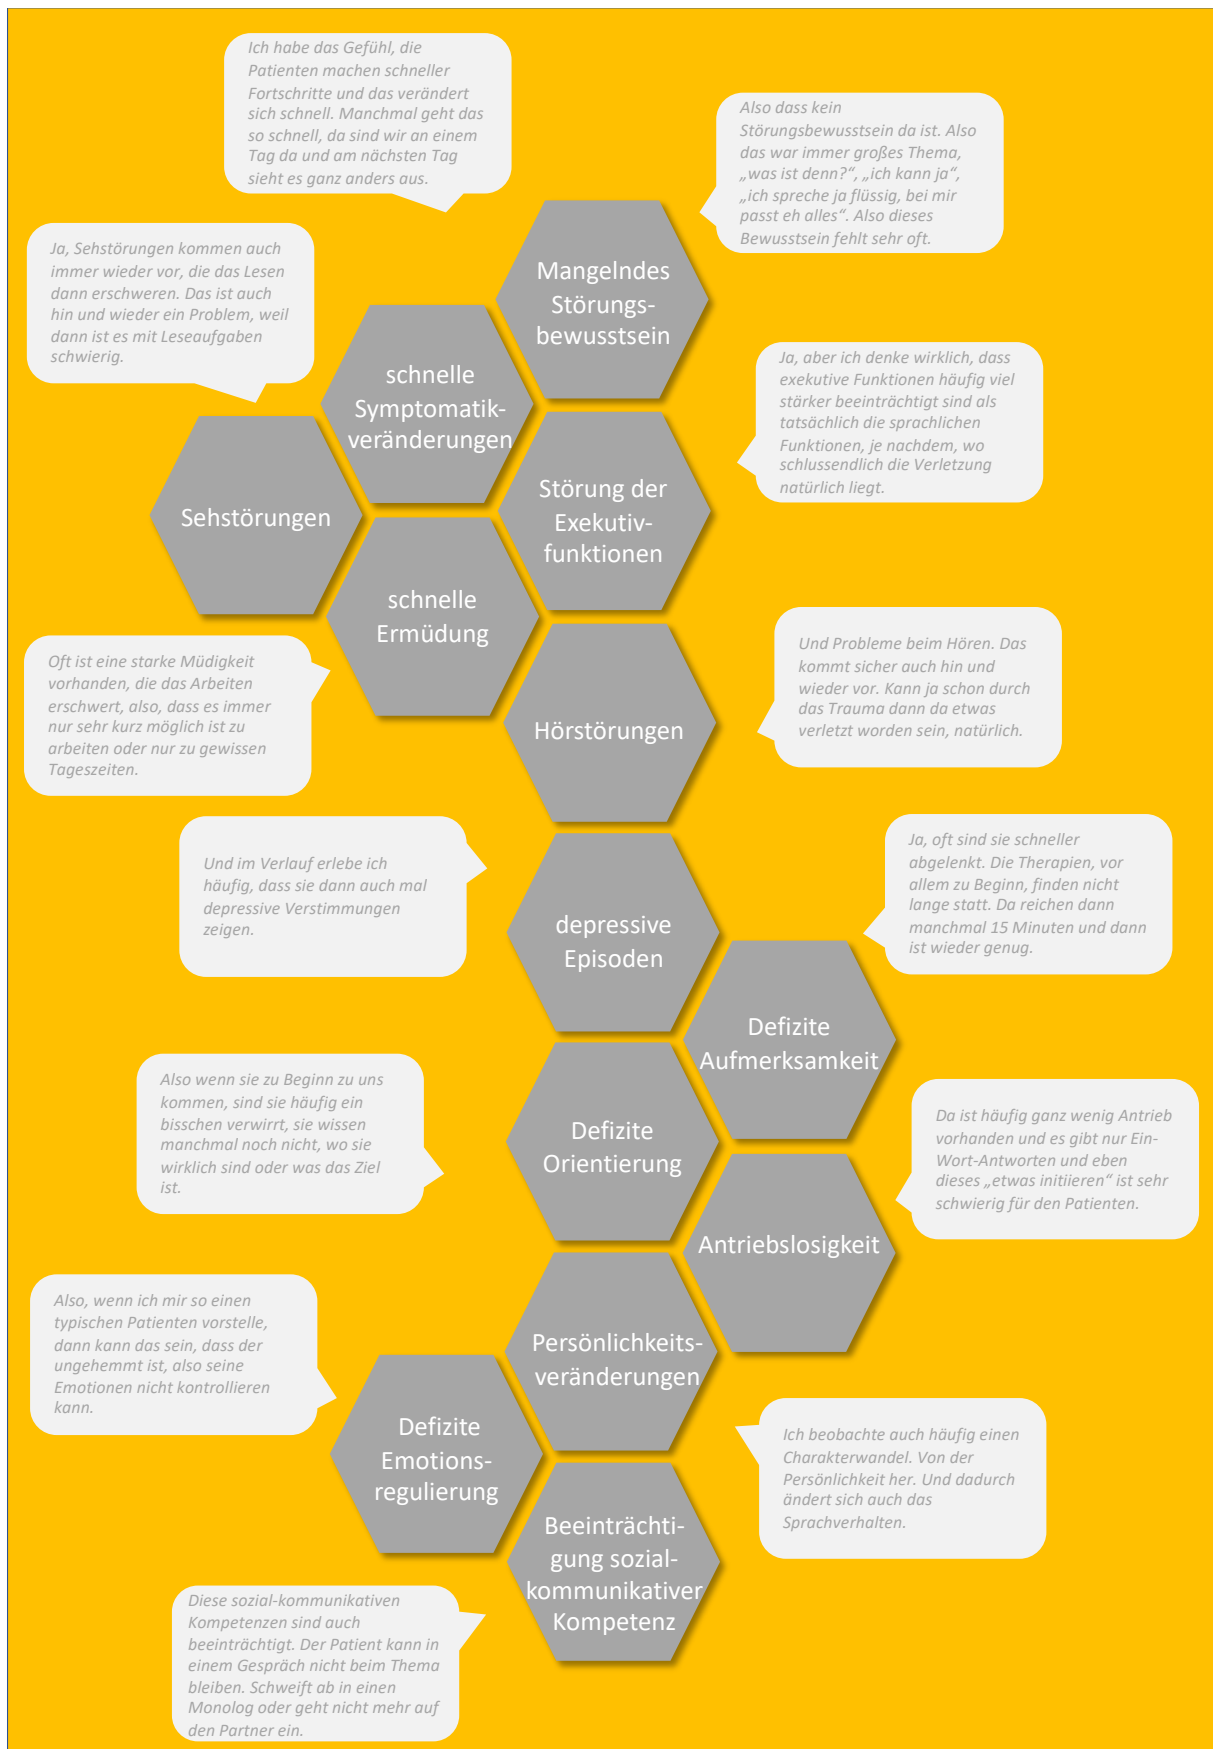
Ich habe das Gefühl, die Patienten machen schneller Fortschritte und das verändert sich schnell. Manchmal geht das so schnell, da sind wir an einem Tag da und am nächsten Tag sieht es ganz anders aus.

Also dass kein Störungsbewusstsein da ist. Also das war immer großes Thema, „was ist denn?“, „ich kann ja“, „ich spreche ja flüssig, bei mir passt eh alles“. Also dieses Bewusstsein fehlt sehr oft.

Ja, Sehstörungen kommen auch immer wieder vor, die das Lesen dann erschweren. Das ist auch hin und wieder ein Problem, weil dann ist es mit Leseaufgaben schwierig.

Mangelndes Störungsbewusstsein

schnelle Symptomatikveränderungen

Ja, aber ich denke wirklich, dass exekutive Funktionen häufig viel stärker beeinträchtigt sind als tatsächlich die sprachlichen Funktionen, je nachdem, wo schlussendlich die Verletzung natürlich liegt.

Sehstörungen

Störung der Exekutivfunktionen

schnelle Ermüdung

Oft ist eine starke Müdigkeit vorhanden, die das Arbeiten erschwert, also, dass es immer nur sehr kurz möglich ist zu arbeiten oder nur zu gewissen Tageszeiten.

Und Probleme beim Hören. Das kommt sicher auch hin und wieder vor. Kann ja schon durch das Trauma dann da etwas verletzt worden sein, natürlich.

Hörstörungen

Und im Verlauf erlebe ich häufig, dass sie dann auch mal depressive Verstimmungen zeigen.

Ja, oft sind sie schneller abgelenkt. Die Therapien, vor allem zu Beginn, finden nicht lange statt. Da reichen dann manchmal 15 Minuten und dann ist wieder genug.

depressive Episoden

Defizite Aufmerksamkeit

Also wenn sie zu Beginn zu uns kommen, sind sie häufig ein bisschen verwirrt, sie wissen manchmal noch nicht, wo sie wirklich sind oder was das Ziel ist.

Defizite Orientierung

Da ist häufig ganz wenig Antrieb vorhanden und es gibt nur Ein-Wort-Antworten und eben dieses „etwas initiieren“ ist sehr schwierig für den Patienten.

Antriebslosigkeit

Also, wenn ich mir so einen typischen Patienten vorstelle, dann kann das sein, dass der ungehemmt ist, also seine Emotionen nicht kontrollieren kann.

Persönlichkeitsveränderungen

Defizite Emotionsregulierung

Ich beobachte auch häufig einen Charakterwandel. Von der Persönlichkeit her. Und dadurch ändert sich auch das Sprachverhalten.

Beeinträchtigung sozial-kommunikativer Kompetenz

Diese sozial-kommunikativen Kompetenzen sind auch beeinträchtigt. Der Patient kann in einem Gespräch nicht beim Thema bleiben. Schweift ab in einen Monolog oder geht nicht mehr auf den Partner ein.